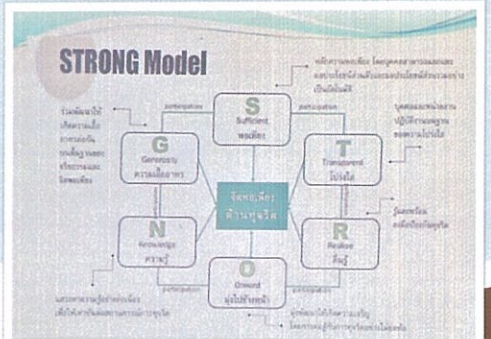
STRONG Model

S
Sufficient
พอเพียง

T
Transparent
โปร่งใส

R
Realize
ตื่นรู้

O
Onward
มุ่งไปข้างหน้า

N
Knowledge
ความรู้

G
Generosity
ความเอื้ออาทร

จิตพอเพียง ต้านทุจริต

participation

participation

participation

participation

participation

participation

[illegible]

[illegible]

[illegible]

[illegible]

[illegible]

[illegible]